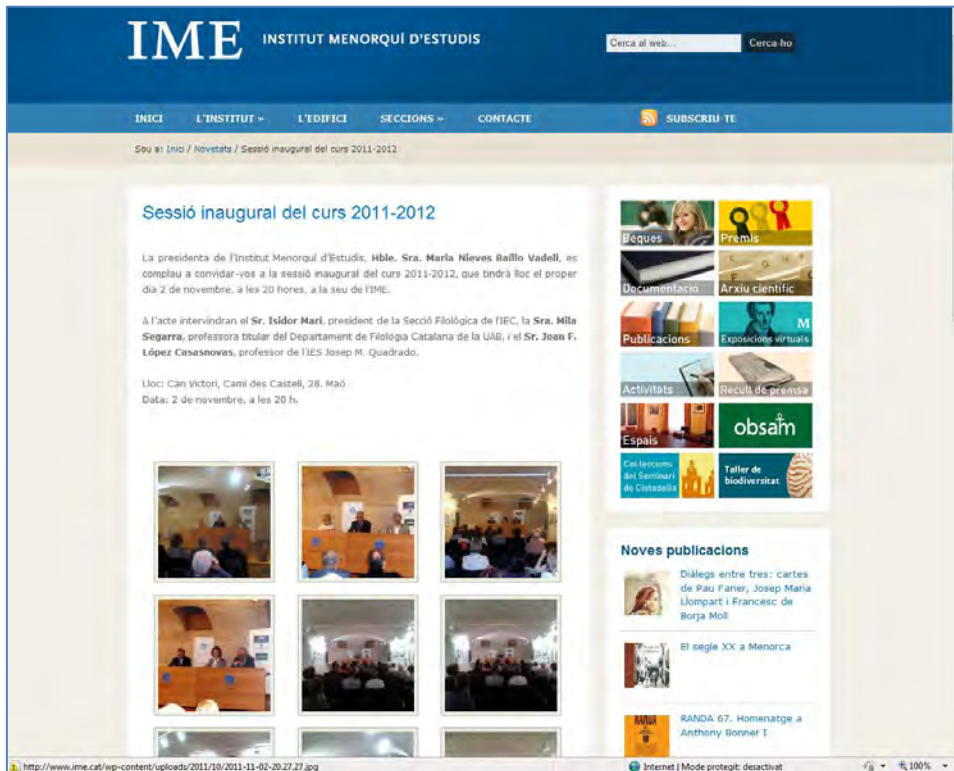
IME INSTITUT MENORQUÍ D'ESTUDIS

Cerca al web... Cerca-ho

INICI L'INSTITUT » L'EDIFICI SECCIONS » CONTACTE SUBSCRIU-TE

Sou a: Inici / Novetats / Sessió inaugural del curs 2011-2012

Sessió inaugural del curs 2011-2012

La presidenta de l'Institut Menorquí d'Estudis, Hble. Sra. Maria Nieves Baillo Vadell, es complau a convidar-vos a la sessió inaugural del curs 2011-2012, que tindrà lloc el proper dia 2 de novembre, a les 20 hores, a la seu de l'IME.

A l'acte intervindran el Sr. Isidor Marí, president de la Secció Filològica de l'IEC, la Sra. Mila Segarra, professora titular del Departament de Filologia Catalana de la UAB, i el Sr. Joan F. López Casasnovas, professor de l'IES Josep M. Quadrado.

Lloc: Can Victori, Camí des Castell, 28. Maó
Data: 2 de novembre, a les 20 h.

Beques
Premis
Documentació
Arxiu científic
Publicacions
Exposicions virtuals
Activitats
Recull de premsa
Espais
obsam
Col·leccions del Seminari de Ciutadella
Taller de biodiversitat

Noves publicacions

Diàlegs entre tres: cartes de Pau Faner, Josep Maria Llompart i Francesc de Borja Moll

El segle XX a Menorca

RANDA 67. Homenatge a Anthony Bonner I

http://www.ime.cat/wp-content/uploads/2011/10/2011-11-02-20.27.27.jpg
Internet | Mode protegit: desactivat
100%